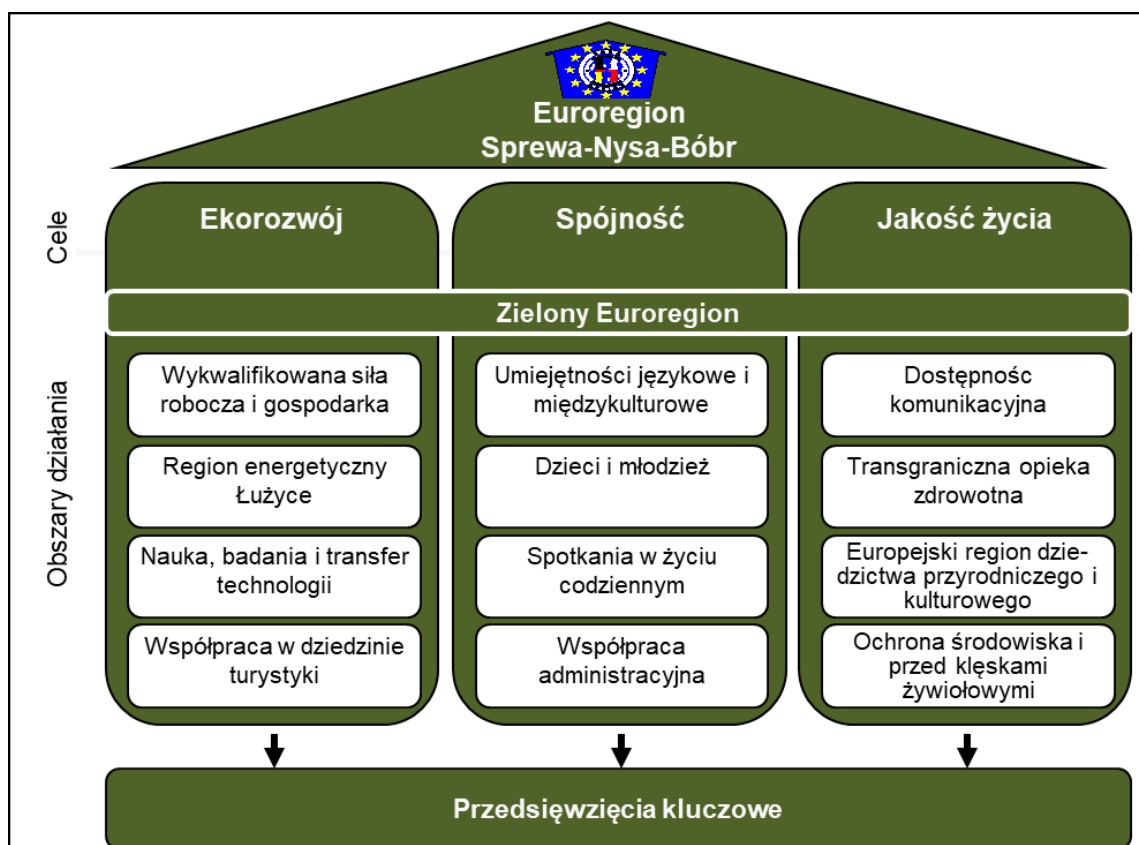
Euroregion
Sprewa-Nysa-Bóbr

Cele

Obszary działania

Ekorozwój

Spójność

Jakość życia

Zielony Euroregion

Wykwalifikowana siła robocza i gospodarka

Region energetyczny Łużyce

Nauka, badania i transfer technologii

Współpraca w dziedzinie turystyki

Umiejętności językowe i międzykulturowe

Dzieci i młodzież

Spotkania w życiu codziennym

Współpraca administracyjna

Dostępnosc komunikacyjna

Transgraniczna opieka zdrowotna

Europejski region dziedzictwa przyrodniczego i kulturowego

Ochrona środowiska i przed klęskami żywiołowymi

Przedsięwzięcia kluczowe